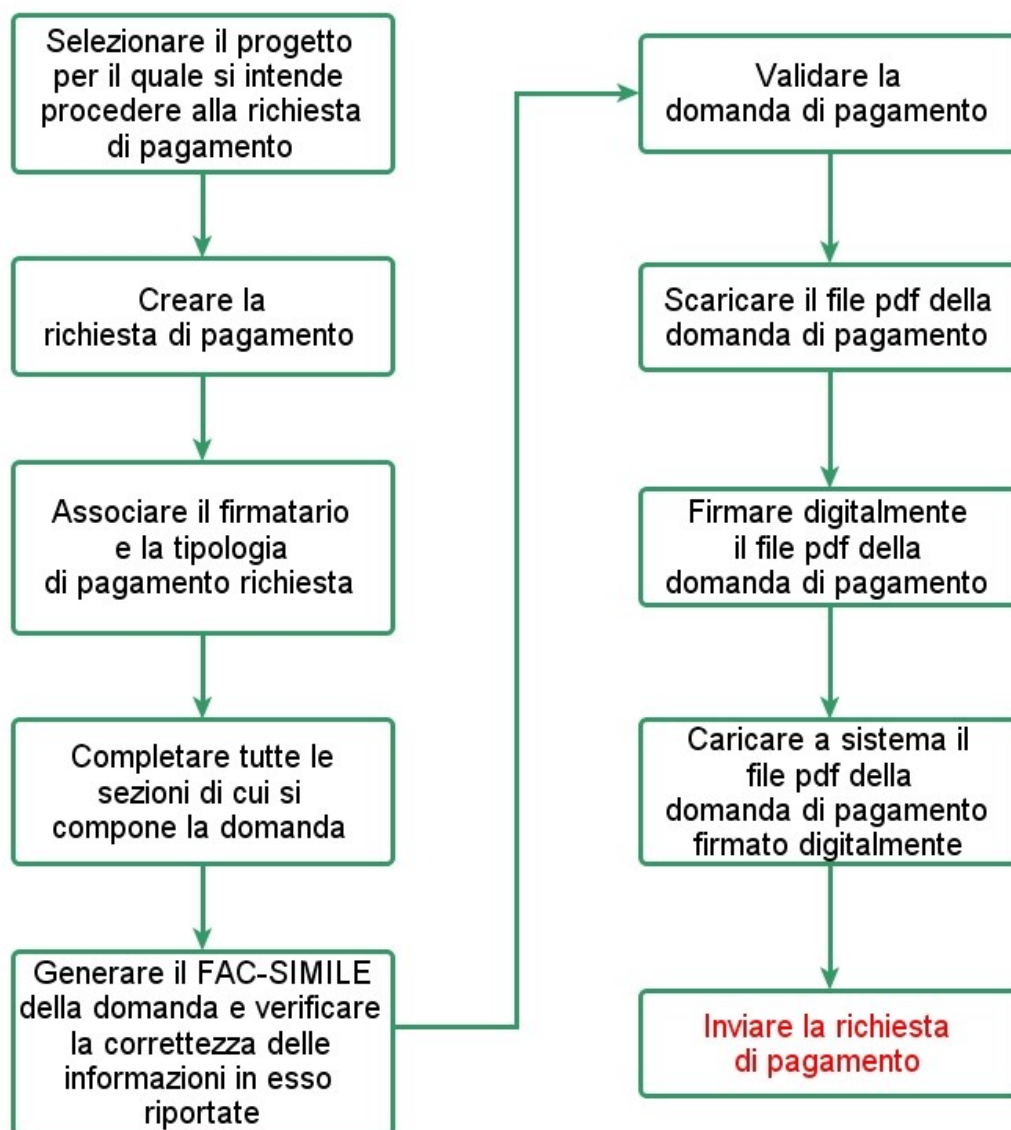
Selezionare il progetto per il quale si intende procedere alla richiesta di pagamento

Creare la richiesta di pagamento

Associare il firmatario e la tipologia di pagamento richiesta

Completare tutte le sezioni di cui si compone la domanda

Generare il FAC-SIMILE della domanda e verificare la correttezza delle informazioni in esso riportate

Validare la domanda di pagamento

Scaricare il file pdf della domanda di pagamento

Firmare digitalmente il file pdf della domanda di pagamento

Caricare a sistema il file pdf della domanda di pagamento firmato digitalmente

Inviare la richiesta di pagamento